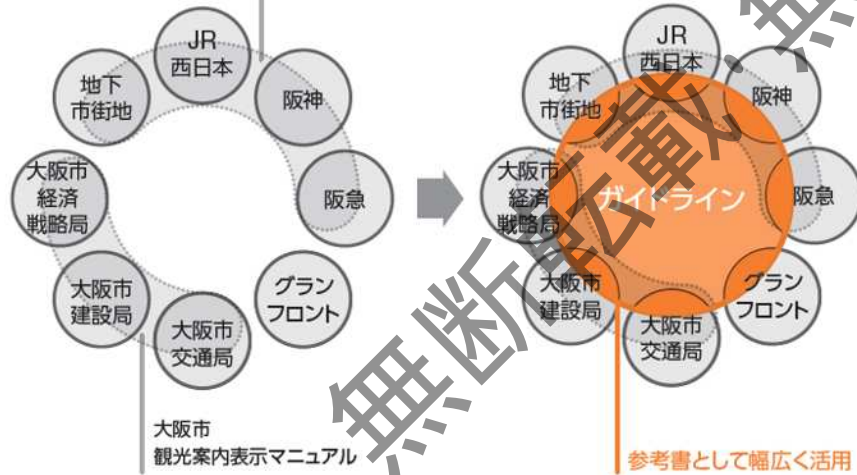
JR
西日本

阪神

阪急

グラン
フロント

大阪市
交通局

大阪市
建設局

大阪市
経済
戦略局

地下
市街地

大阪市
観光案内表示マニュアル

JR
西日本

阪神

阪急

グラン
フロント

大阪市
交通局

大阪市
建設局

大阪市
経済
戦略局

地下
市街地

ガイドライン

参考書として幅広く活用

無断転載禁